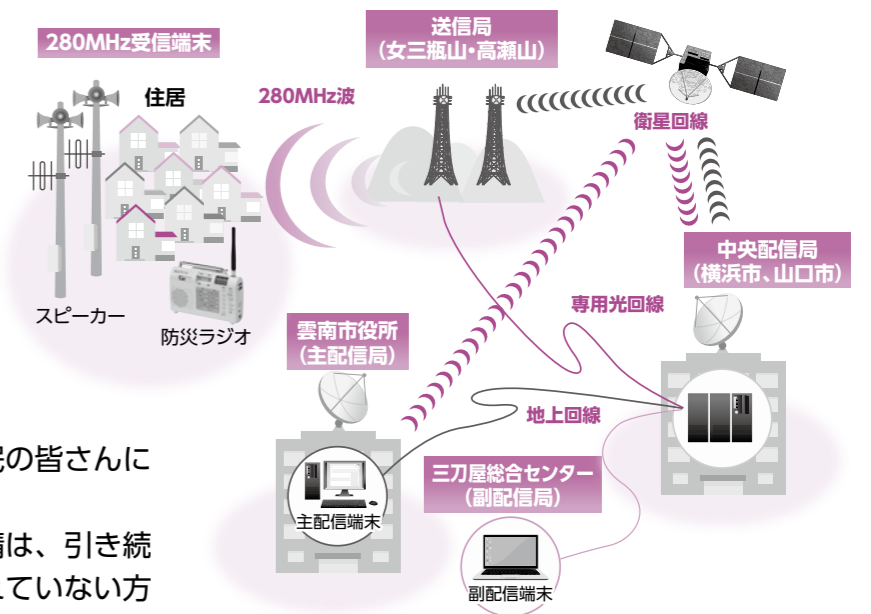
280MHz受信端末

住居

280MHz波

送信局
（女三瓶山・高瀬山）

衛星回線

中央配信局
（横浜市、山口市）

専用光回線

スピーカー

防災ラジオ

雲南市役所
（主配信局）

地上回線

三刀屋総合センター
（副配信局）

主配信端末

副配信端末

民の皆さんに

末は、引き続
していない方